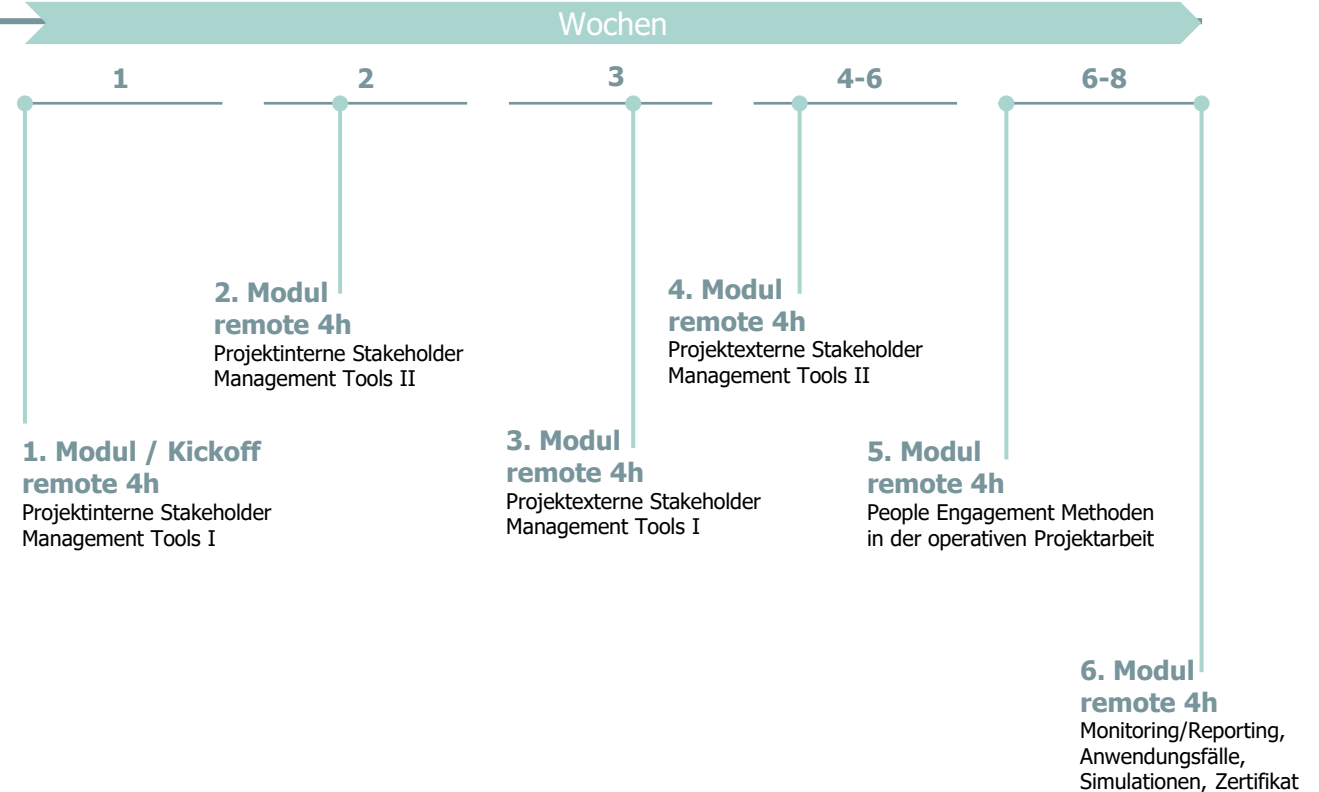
Wochen

1

2

3

4-6

6-8

2. Modul
remote 4h
Projektinterne Stakeholder Management Tools II

4. Modul
remote 4h
Projektexterne Stakeholder Management Tools II

1. Modul / Kickoff
remote 4h
Projektinterne Stakeholder Management Tools I

3. Modul
remote 4h
Projektexterne Stakeholder Management Tools I

5. Modul
remote 4h
People Engagement Methoden in der operativen Projektarbeit

6. Modul
remote 4h
Monitoring/Reporting, Anwendungsfälle, Simulationen, Zertifikat